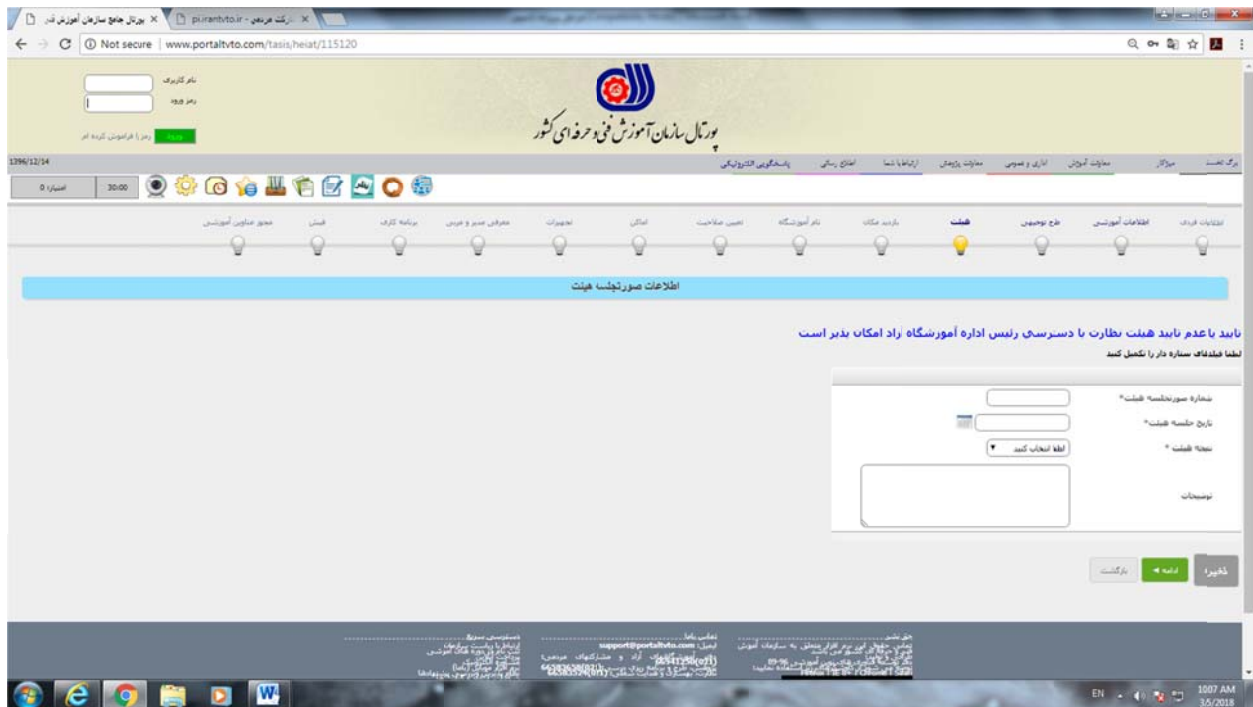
پورتال جامع سازمان آموزش فنی ×
pi.irantvto.ir - شرکت مردمی ×

Not secure | www.portaltvto.com/tasis/heiat/115120

نام کاربری
رمز ورود
ورود رمز را فراموش کرده ام

پورتال سازمان آموزش فنی و حرفه ای کشور

1396/12/14

صفحه نخست مراکز معاونت آموزش اداری و عمومی معاونت پژوهش ارتباط با شما اطلاع رسانی پاسخگویی الکترونیکی

امتیاز: 0 30:00

اطلاعات فردی اطلاعات آموزشی طرح توجیهی هیئت بازدید مکان نام آموزشگاه تعیین صلاحیت اماکن تجهیزات معرفی مدیر و مربی برنامه کاری فیش مجوز صدور آموزشی

اطلاعات صورتجلسه هیئت

تایید یاعدم تایید هیئت نظارت با دسترسی رئیس اداره آموزشگاه آزاد امکان پذیر است
لطفا فیلدهای ستاره دار را تکمیل کنید

شماره صورتجلسه هیئت*
تاریخ جلسه هیئت*
نتیجه هیئت * لطفا انتخاب کنید
توضیحات

ذخیره ادامه بازگشت

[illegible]

EN 10:07 AM 3/5/2018